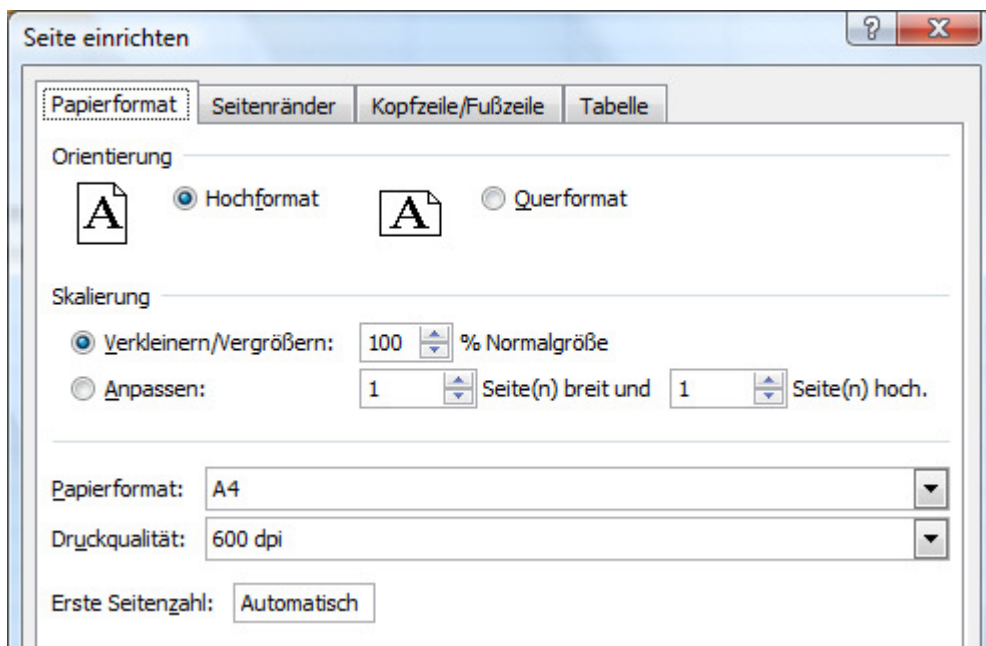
Seite einrichten

?

X

Papierformat | Seitenränder | Kopfzeile/Fußzeile | Tabelle

Orientierung

A Hochformat

A Querformat

Skalierung

Verkleinern/Vergrößern: 100 % Normalgröße

Anpassen: 1 Seite(n) breit und 1 Seite(n) hoch.

Papierformat: A4

Druckqualität: 600 dpi

Erste Seitenzahl: Automatisch